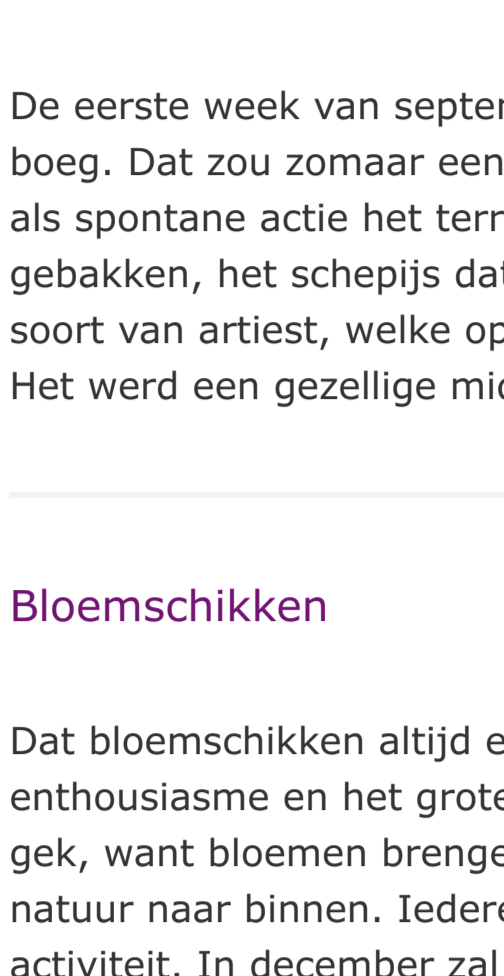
De eerste week van septe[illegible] boeg. Dat zou zomaar een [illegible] als spontane actie het terr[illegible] gebakken, het schepijs da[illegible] soort van artiest, welke op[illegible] Het werd een gezellige mi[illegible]

Bloemschikken

Dat bloemschikken altijd e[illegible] enthousiasme en het grote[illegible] gek, want bloemen brenge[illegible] natuur naar binnen. Iedere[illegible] activiteit. In december zal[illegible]